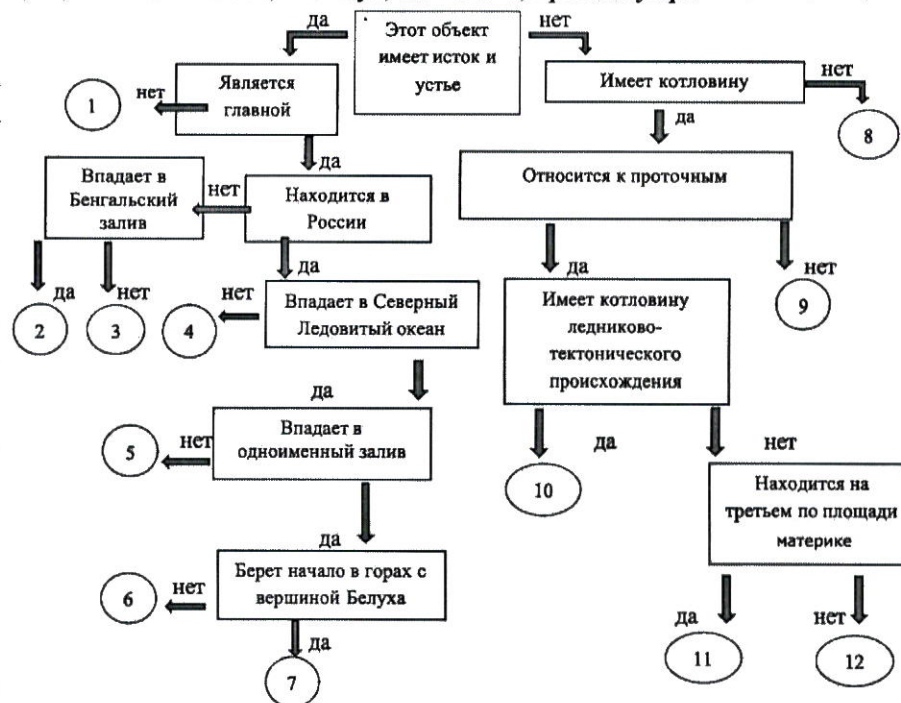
да
Этот объект имеет исток и устье
нет
Является главной
нет
1
Имеет котловину
нет
8
да
Впадает в Бенгальский залив
нет
да
Находится в России
Относится к проточным
да
нет
да
2
нет
3
нет
4
Впадает в Северный Ледовитый океан
Имеет котловину ледниково-тектонического происхождения
9
да
Впадает в одноименный залив
нет
5
да
нет
10
Находится на третьем по площади материке
да
нет
6
Берет начало в горах с вершиной Белуха
да
7
да
11
нет
12